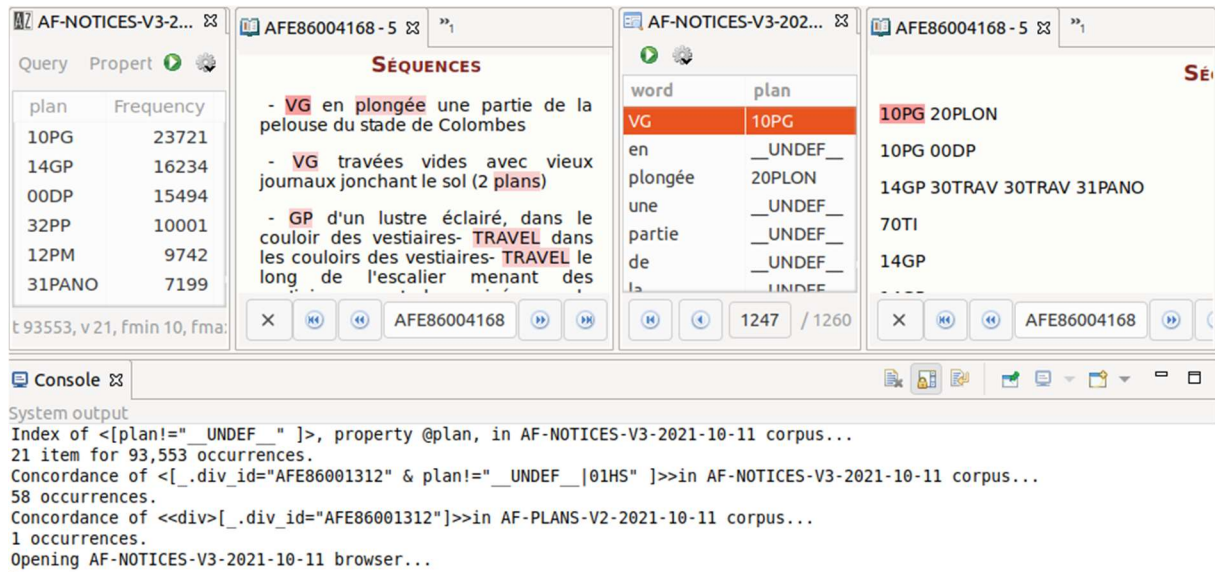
AF-NOTICES-V3-2... ☒

Query Propert

| plan | Frequency |
|---|---|
| 10PG | 23721 |
| 14GP | 16234 |
| 00DP | 15494 |
| 32PP | 10001 |
| 12PM | 9742 |
| 31PANO | 7199 |

t 93553, v 21, fmin 10, fma:

AFE86004168 - 5 ☒ »1

SÉQUENCES

- VG en plongée une partie de la pelouse du stade de Colombes

- VG travées vides avec vieux journaux jonchant le sol (2 plans)

- GP d'un lustre éclairé, dans le couloir des vestiaires- TRAVEL dans les couloirs des vestiaires- TRAVEL le long de l'escalier menant des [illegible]

× AFE86004168

AF-NOTICES-V3-202... ☒

| word | plan |
|---|---|
| VG | 10PG |
| en | __UNDEF__ |
| plongée | 20PLON |
| une | __UNDEF__ |
| partie | __UNDEF__ |
| de | __UNDEF__ |
| la | __UNDEF__ |

1247 / 1260

AFE86004168 - 5 ☒ »1

SÉ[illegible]

10PG 20PLON

10PG 00DP

14GP 30TRAV 30TRAV 31PANO

70TI

14GP

× AFE86004168

Console ☒

System output
Index of <[plan!="__UNDEF__" ]>, property @plan, in AF-NOTICES-V3-2021-10-11 corpus...
21 item for 93,553 occurrences.
Concordance of <[_.div_id="AFE86001312" & plan!="__UNDEF__|01HS" ]>>in AF-NOTICES-V3-2021-10-11 corpus...
58 occurrences.
Concordance of <<div>[_.div_id="AFE86001312"]>>in AF-PLANS-V2-2021-10-11 corpus...
1 occurrences.
Opening AF-NOTICES-V3-2021-10-11 browser...